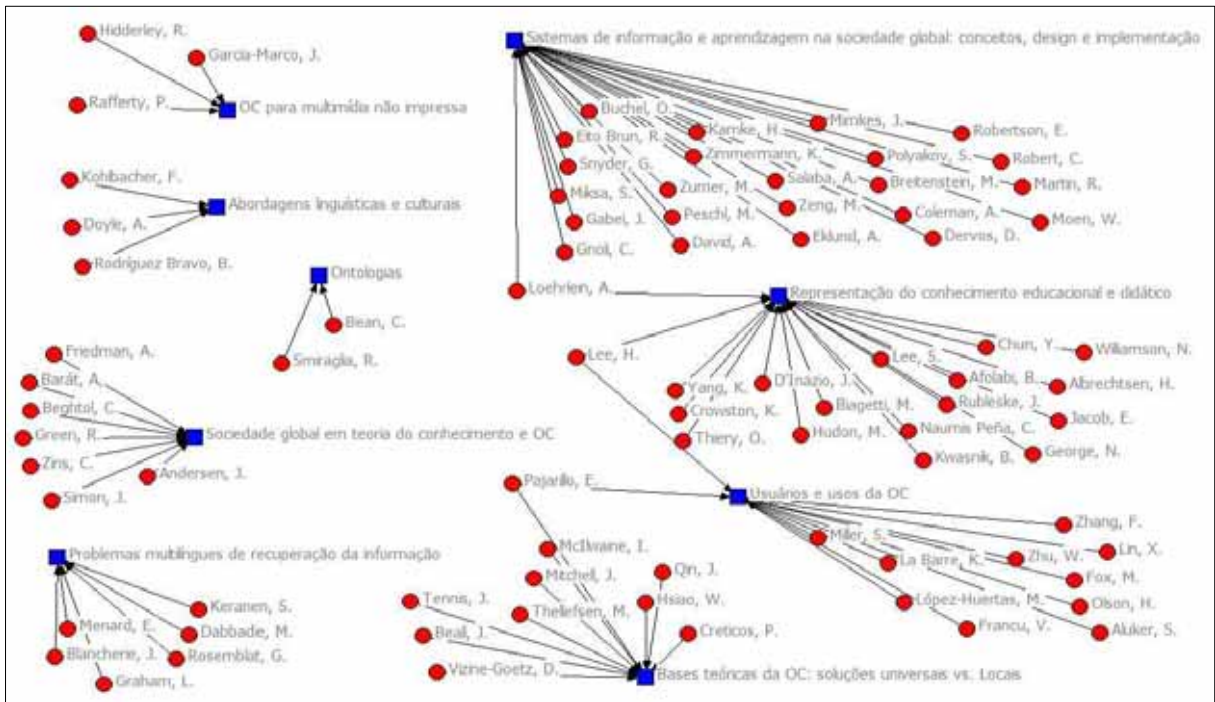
Hidderley, R.
Garcia-Marco, J.
Rafferty, P.
OC para multimídia não impressa

Kohlbacher, F.
Abordagens linguísticas e culturais
Doyle, A.
Rodríguez Bravo, B.

Ontologias
Bean, C.
Smiraglia, R.

Friedman, A.
Barát, A.
Beghtol, C.
Green, R.
Zins, C.
Simon, J.
Andersen, J.
Sociedade global em teoria do conhecimento e OC

Problemas multilíngues de recuperação da informação
Keranen, S.
Menard, E.
Dabbade, M.
Blanchere, J.
Rosemblat, G.
Graham, L.

Sistemas de informação e aprendizagem na sociedade global: conceitos, design e implementação
Buchel, O.
Eito Brun, R.
Karnke, H.
Mimkes, J.
Robertson, E.
Snyder, G.
Zimmermann, K.
Polyakov, S.
Robert, C.
Miksa, S.
Zumer, M.
Salaba, A.
Breitenstein, M.
Martin, R.
Gabel, J.
Peschi, M.
Zeng, M.
Coleman, A.
Moen, W.
Gnoli, C.
David, A.
Eklund, A.
Dervos, D.

Loehrlein, A.
Representação do conhecimento educacional e didático
Lee, H.
Chun, Y.
Williamson, N.
Lee, S.
Yang, K.
D'Inazio, J.
Afolabi, B.
Albrechtsen, H.
Crowston, K.
Biagetti, M.
Rubleske, J.
Jacob, E.
Thery, O.
Hudon, M.
Naumis Peña, C.
Kwasnik, B.
George, N.

Pajarillo, E.
Usuários e usos da OC
Zhang, F.
Miller, S.
La Barre, K.
Zhu, W.
Lin, X.
Fox, M.
López-Huertas, M.
Olson, H.
Francu, V.
Aluker, S.

McIlwaine, I.
Mitchell, J.
Qin, J.
Tennis, J.
Thellefsen, M.
Hsiao, W.
Beall, J.
Creticos, P.
Vizine-Goetz, D.
Bases teóricas da OC: soluções universais vs. Locais